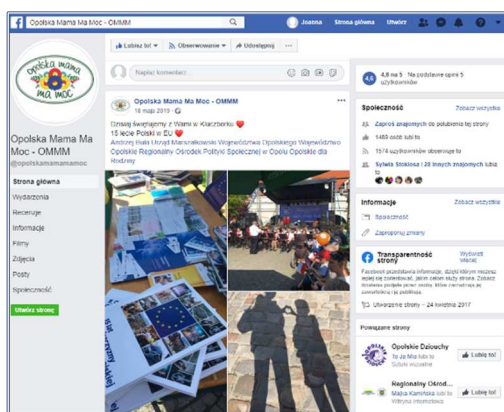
Opolska Mama Ma Moc - OMMM

Joanna Strona główna Utwórz

opolska mama ma moc

Opolska Mama Ma Moc - OMMM
@opolskamamamamoc

Strona główna
Wydarzenia
Recenzje
Informacje
Filmy
Zdjęcia
Posty
Społeczność

Utwórz stronę

Lubisz to! Obserwowanie Udostępnij ...

Napisz komentarz...

Opolska Mama Ma Moc - OMMM
18 maja 2019

Dzisiaj świętujemy z Wami w Kluczborku ❤️
15 lecie Polski w EU ❤️
Andrzej Buła Urząd Marszałkowski Województwa Opolskiego Województwo Opolskie Regionalny Ośrodek Polityki Społecznej w Opolu Opolskie dla Rodziny

4,6 z 5 Na podstawie opinii 5 użytkowników

Społeczność Zobacz wszystkie

Zaproś znajomych do polubienia tej strony

1483 osób lubi to

1574 użytkowników obserwuje to

Sylwia Stokłosa i 28 innych znajomych lubi to

Informacje Zobacz wszystkie

Społeczność

Zaproponuj zmiany

Transparentność strony Wyświetl więcej

Facebook przedstawia informacje, dzięki którym możesz lepiej zrozumieć, jakim celom służy strona. Zobacz działania podjęte przez osoby, które zarządzają i publikują treści.

Utworzenie strony – 24 kwietnia 2017

Wyróżnione strony

Opolskie Dziouchy
Iza Jo Mo lubi to
Lubię to!

Regionalny Ośrodek...
Majka Kamińska lubi to
Lubię to!